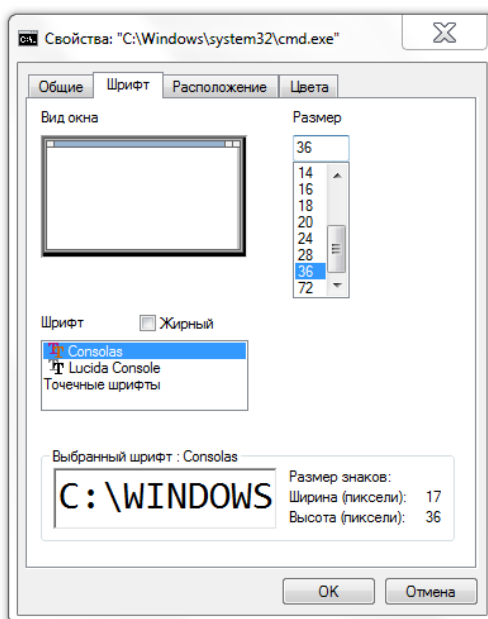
Свойства: "C:\Windows\system32\cmd.exe"

Общие | Шрифт | Расположение | Цвета

Вид окна

Размер
36
14
16
18
20
24
28
36
72

Шрифт
Жирный
Consolas
Lucida Console
Точечные шрифты

Выбранный шрифт : Consolas
C:\WINDOWS
Размер знаков:
Ширина (пиксели): 17
Высота (пиксели): 36

OK
Отмена